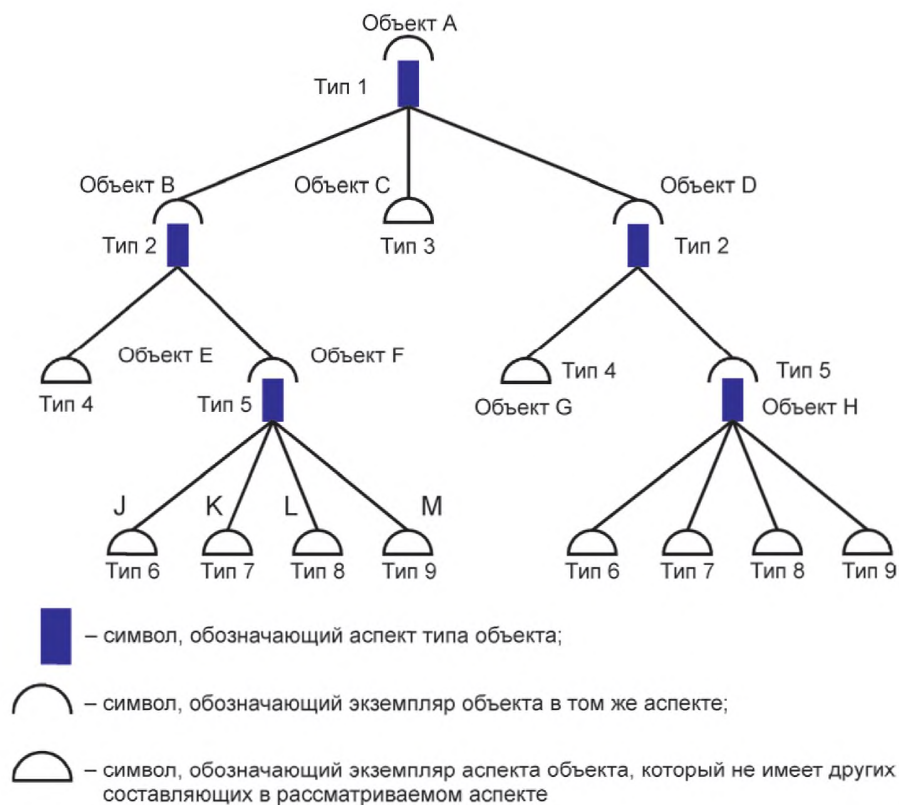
Объект A

Тип 1

Объект B

Объект C

Объект D

Тип 2

Тип 3

Тип 2

Объект E

Объект F

Тип 4

Тип 5

Тип 4

Тип 5

Объект G

Объект H

J

K

L

M

Тип 6

Тип 7

Тип 8

Тип 9

Тип 6

Тип 7

Тип 8

Тип 9

– символ, обозначающий аспект типа объекта;

– символ, обозначающий экземпляр объекта в том же аспекте;

– символ, обозначающий экземпляр аспекта объекта, который не имеет других составляющих в рассматриваемом аспекте